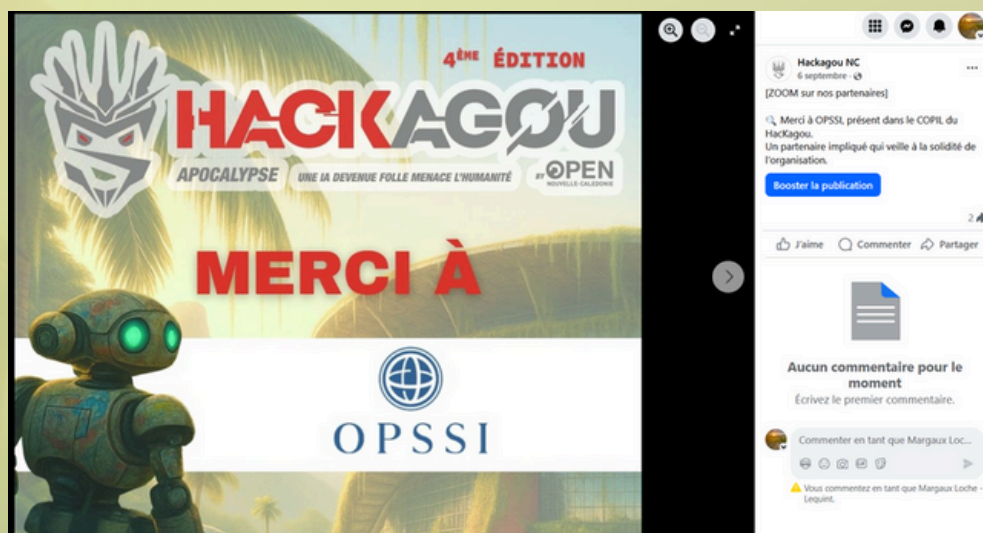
4ÈME ÉDITION
HACKAGOU
APOCALYPSE UNE IA DEVENUE FOLLE MENACE L'HUMANITÉ BY OPEN NOUVELLE-CALÉDONIE

MERCI À

OPSSI

Hackagou NC
6 septembre · 

[ZOOM sur nos partenaires]

🔍 Merci à OPSSI, présent dans le COPIL du HacKagou.
Un partenaire impliqué qui veille à la solidité de l'organisation.

Booster la publication

2

J'aime Commenter Partager

Aucun commentaire pour le moment
Écrivez le premier commentaire.

Commenter en tant que Margaux Loc...

Vous commentez en tant que Margaux Loche - Lequint.